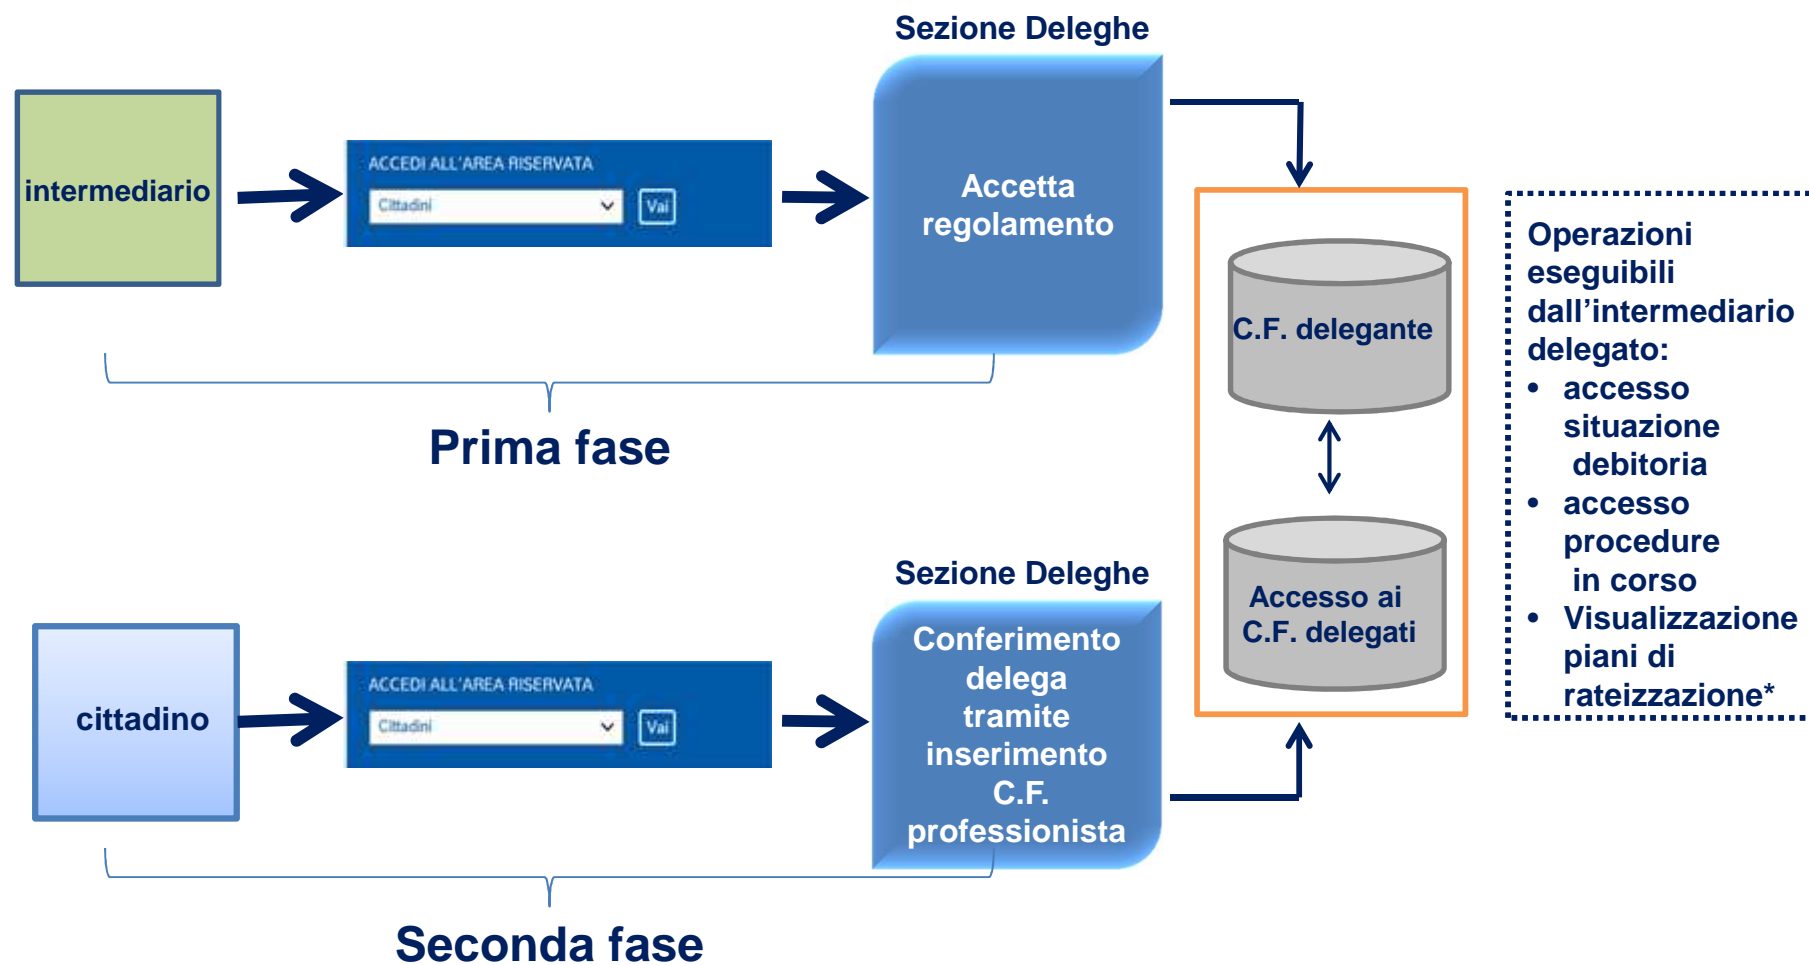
intermediario

ACCEDI ALL'AREA RISERVATA

Cittadini

Vai

Sezione Deleghe

Accetta regolamento

Prima fase

C.F. delegante

Accesso ai C.F. delegati

Operazioni eseguibili dall'intermediario delegato:
• accesso situazione debitoria
• accesso procedure in corso
• Visualizzazione piani di rateizzazione*

cittadino

ACCEDI ALL'AREA RISERVATA

Cittadini

Vai

Sezione Deleghe

Conferimento delega tramite inserimento C.F. professionista

Seconda fase